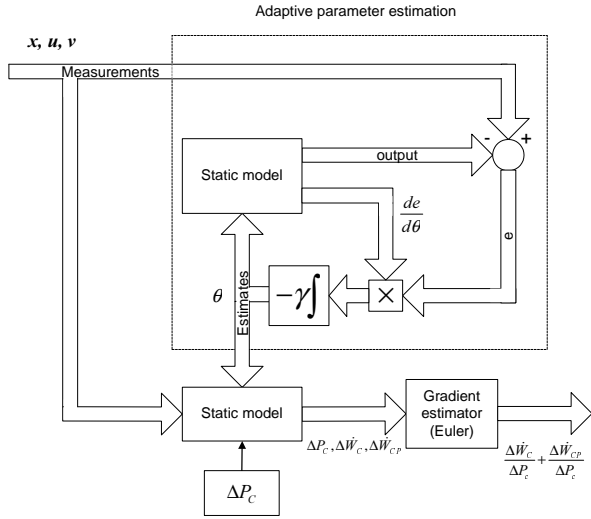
Adaptive parameter estimation

*x, u, v*

Measurements

-

+

Static model

output

$\frac{de}{d\theta}$

e

$\theta$

Estimates

$-\gamma\int$

$\times$

Static model

$\Delta P_C, \Delta \dot{W}_C, \Delta \dot{W}_{CP}$

Gradient estimator (Euler)

$\frac{\Delta \dot{W}_C}{\Delta P_c} + \frac{\Delta \dot{W}_{CP}}{\Delta P_c}$

$\Delta P_C$